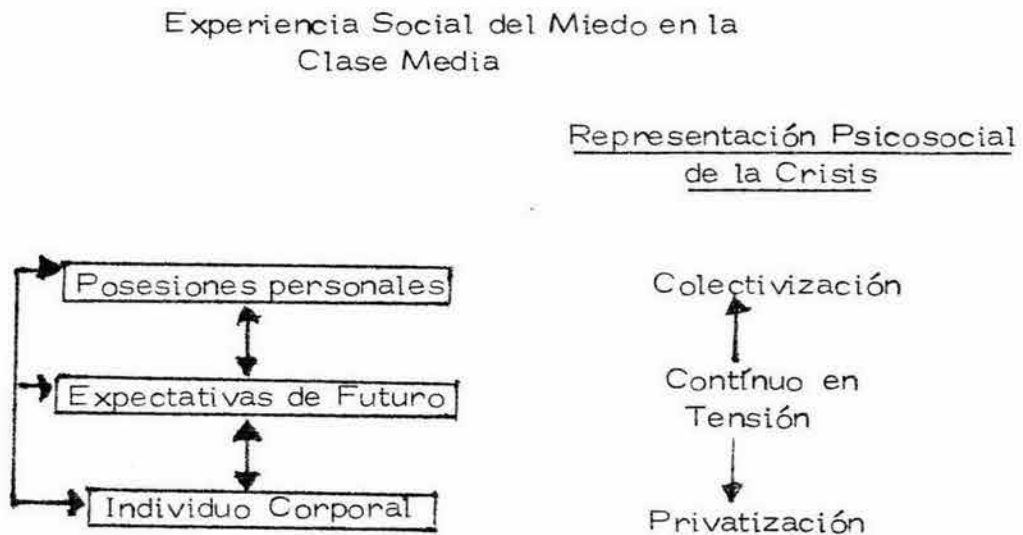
Experiencia Social del Miedo en la Clase Media

Representación Psicosocial de la Crisis

Posesiones personales

Expectativas de Futuro

Individuo Corporal

Colectivización

Contínuo en Tensión

Privatización